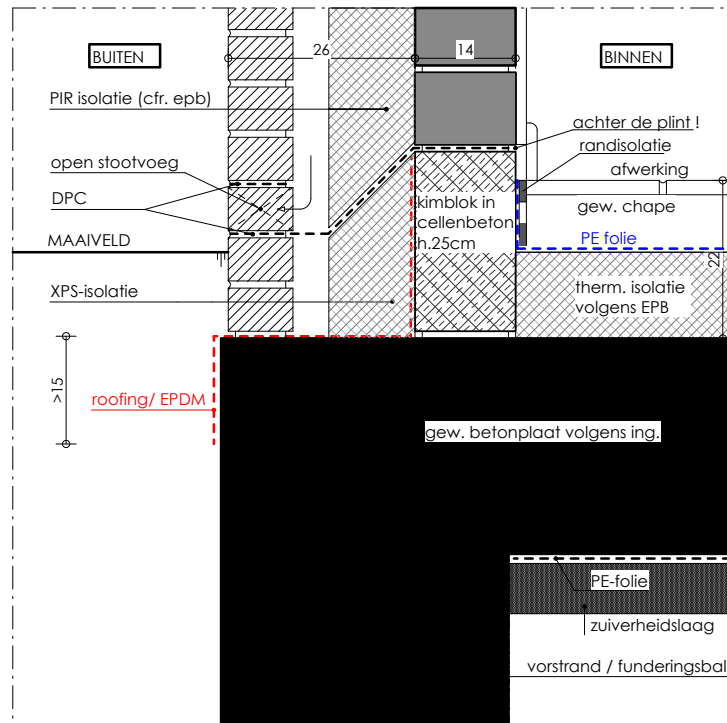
BUITEN

26

14

BINNEN

PIR isolatie (cfr. epb)

achter de plint !

randisolatie

open stootvoeg

afwerking

DPC

kimblok in cellenbeton h.25cm

gew. chape

MAAIVELD

PE folie

22

XPS-isolatie

therm. isolatie volgens EPB

>15

roofing/ EPDM

gew. betonplaat volgens ing.

PE-folie

zuiverheidslaag

vorstrand / funderingsbal